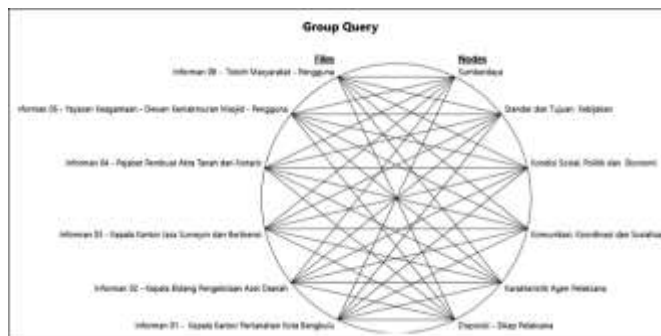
Group Query

Files

Nodes

Informan 06 - Tokoh Masyarakat - Pengguna

Informan 05 - Yayasan Keagamaan - Dewan Kemakmuran Masjid - Pengguna

Informan 04 - Pejabat Pembuat Akta Tanah dan Notaris

Informan 03 - Kepala Kantor Jasa Surveyor dan Berlisensi

Informan 02 - Kepala Bidang Pengelolaan Aset Daerah

Informan 01 - Kepala Kantor Pertanahan Kota Bengkulu

Sumberdaya

Standar dan Tujuan Kebijakan

Kondisi Sosial, Politik dan Ekonomi

Komunikasi, Koordinasi dan Sosialisasi

Karakteristik Agen Pelaksana

Disposisi - Sikap Pelaksana